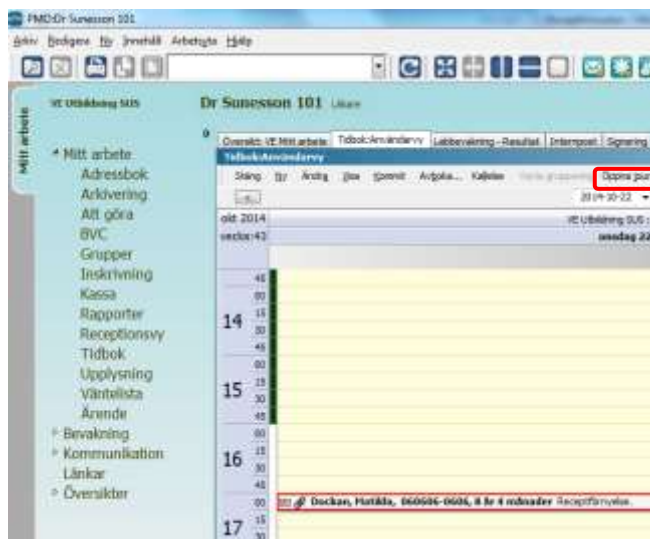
PMO Dr Sunesson 101

Arkiv Redigera Nv Innehåll Arbetsyta Hjälp

Mitt arbete

VE Utbildning SUS

Dr Sunesson 101 Läkare

Översikt: VE Mitt arbete | Tidbok:Användarvy | Labbevakning - Resultat | Internpost | Signering

Tidbok:Användarvy

Stäng Ny Ändra Visa Komma Avboka... Kallelse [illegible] Öppna pu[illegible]

2014-10-22

okt 2014

vecka:43

VE Utbildning SUS

onsdag 2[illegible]

* Mitt arbete
Adressbok
Arkivering
Att göra
BVC
Grupper
Inskrivning
Kassa
Rapporter
Receptionsvy
Tidbok
Upplysning
Väntelista
Ärende
* Bevakning
* Kommunikation
Länkar
* Översikter

14 45 00 15 30 45
15 00 15 30 45
16 00 15 30 45
17 00 15 30

Dockan, Matilda, 060506-0606, 8 år 4 månader Receptförnyelse.